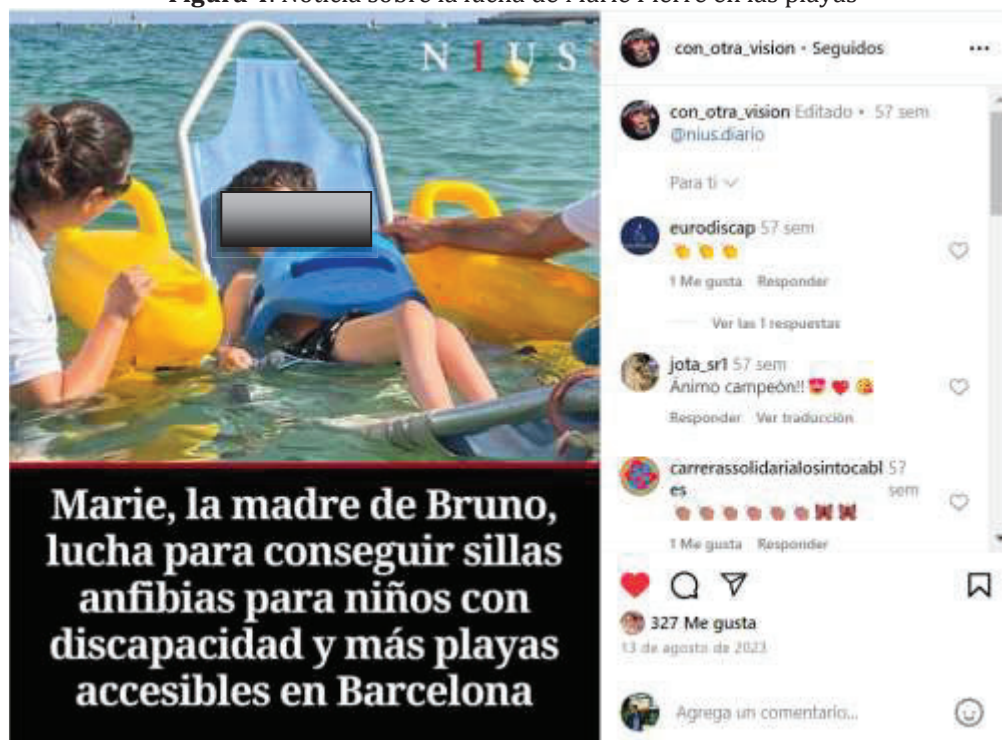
Figura 4. Noticia sobre la lucha de Marie Pierre en las playas

NIUS

Marie, la madre de Bruno, lucha para conseguir sillas anfibias para niños con discapacidad y más playas accesibles en Barcelona

con_otra_vision • Seguidos

con_otra_vision Editado • 57 sem
@nius.diario

Para ti

eurodiscap 57 sem
👏👏👏
1 Me gusta Responder

Ver las 1 respuestas

jota_sr1 57 sem
Ánimo campeón!! 😍❤️🥰
Responder Ver traducción

carrerassolidarialosintocables 57 sem
👏👏👏👏👏👏🦋🦋
1 Me gusta Responder

327 Me gusta
13 de agosto de 2023

Agrega un comentario...